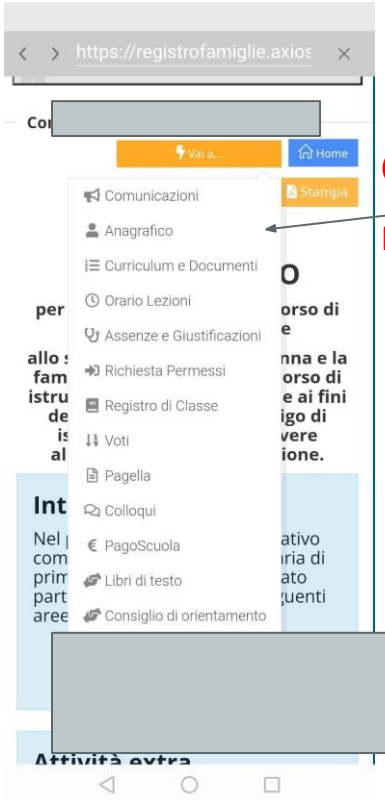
https://registrofamiglie.axios

Co

Vai a...

Home

Stampa

Comunicazioni
Anagrafico
Curriculum e Documenti
Orario Lezioni
Assenze e Giustificazioni
Richiesta Permessi
Registro di Classe
Voti
Pagella
Colloqui
PagoScuola
Libri di testo
Consiglio di orientamento

O
per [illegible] orso di
e
allo s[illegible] nna e la
fam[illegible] orso di
istru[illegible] e ai fini
de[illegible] igo di
is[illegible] vere
al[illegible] ione.

Int
Nel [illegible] ativo
com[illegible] aria di
prim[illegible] ato
part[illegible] guenti
aree

Attività extra